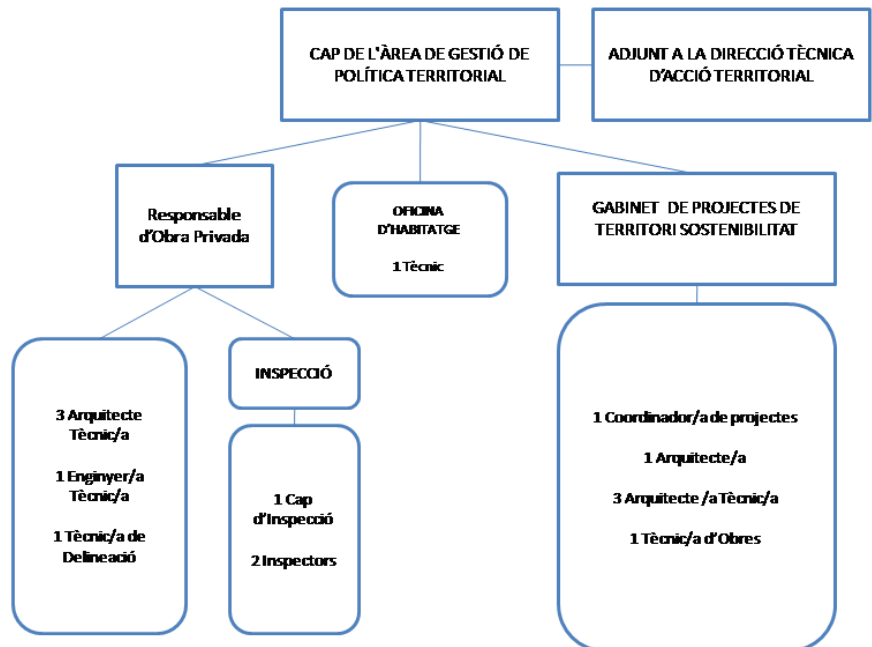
CAP DE L'ÀREA DE GESTIÓ DE POLÍTICA TERRITORIAL

ADJUNT A LA DIRECCIÓ TÈCNICA D'ACCIÓ TERRITORIAL

Responsable d'Obra Privada

OFICINA D'HABITATGE

1 Tècnic

GABINET DE PROJECTES DE TERRITORI SOSTENIBILITAT

3 Arquitecte Tècnic/a

1 Enginyer/a Tècnic/a

1 Tècnic/a de Delineació

INSPECCIÓ

1 Cap d'Inspecció

2 Inspectors

1 Coordinador/a de projectes

1 Arquitecte/a

3 Arquitecte /a Tècnic/a

1 Tècnic/a d'Obres